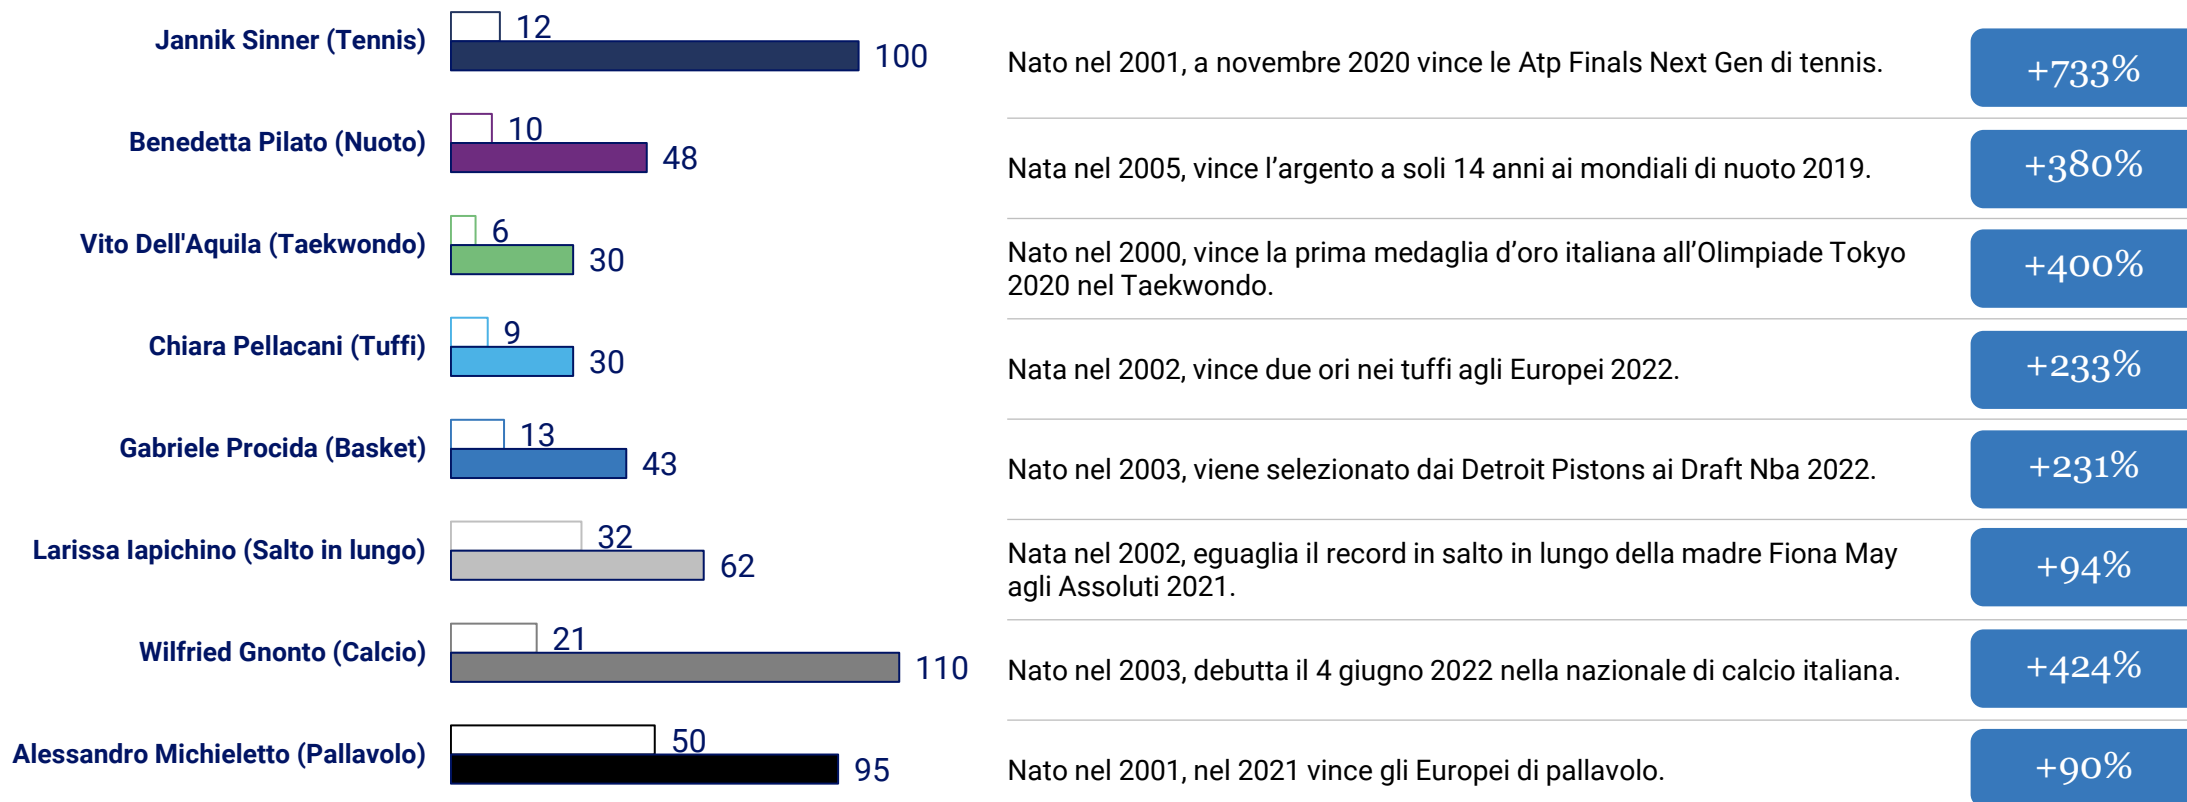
Jannik Sinner (Tennis) 12 100 Nato nel 2001, a novembre 2020 vince le Atp Finals Next Gen di tennis. +733%

Benedetta Pilato (Nuoto) 10 48 Nata nel 2005, vince l’argento a soli 14 anni ai mondiali di nuoto 2019. +380%

Vito Dell'Aquila (Taekwondo) 6 30 Nato nel 2000, vince la prima medaglia d’oro italiana all’Olimpiade Tokyo 2020 nel Taekwondo. +400%

Chiara Pellacani (Tuffi) 9 30 Nata nel 2002, vince due ori nei tuffi agli Europei 2022. +233%

Gabriele Procida (Basket) 13 43 Nato nel 2003, viene selezionato dai Detroit Pistons ai Draft Nba 2022. +231%

Larissa Iapichino (Salto in lungo) 32 62 Nata nel 2002, eguaglia il record in salto in lungo della madre Fiona May agli Assoluti 2021. +94%

Wilfried Gnonto (Calcio) 21 110 Nato nel 2003, debutta il 4 giugno 2022 nella nazionale di calcio italiana. +424%

Alessandro Michieletto (Pallavolo) 50 95 Nato nel 2001, nel 2021 vince gli Europei di pallavolo. +90%